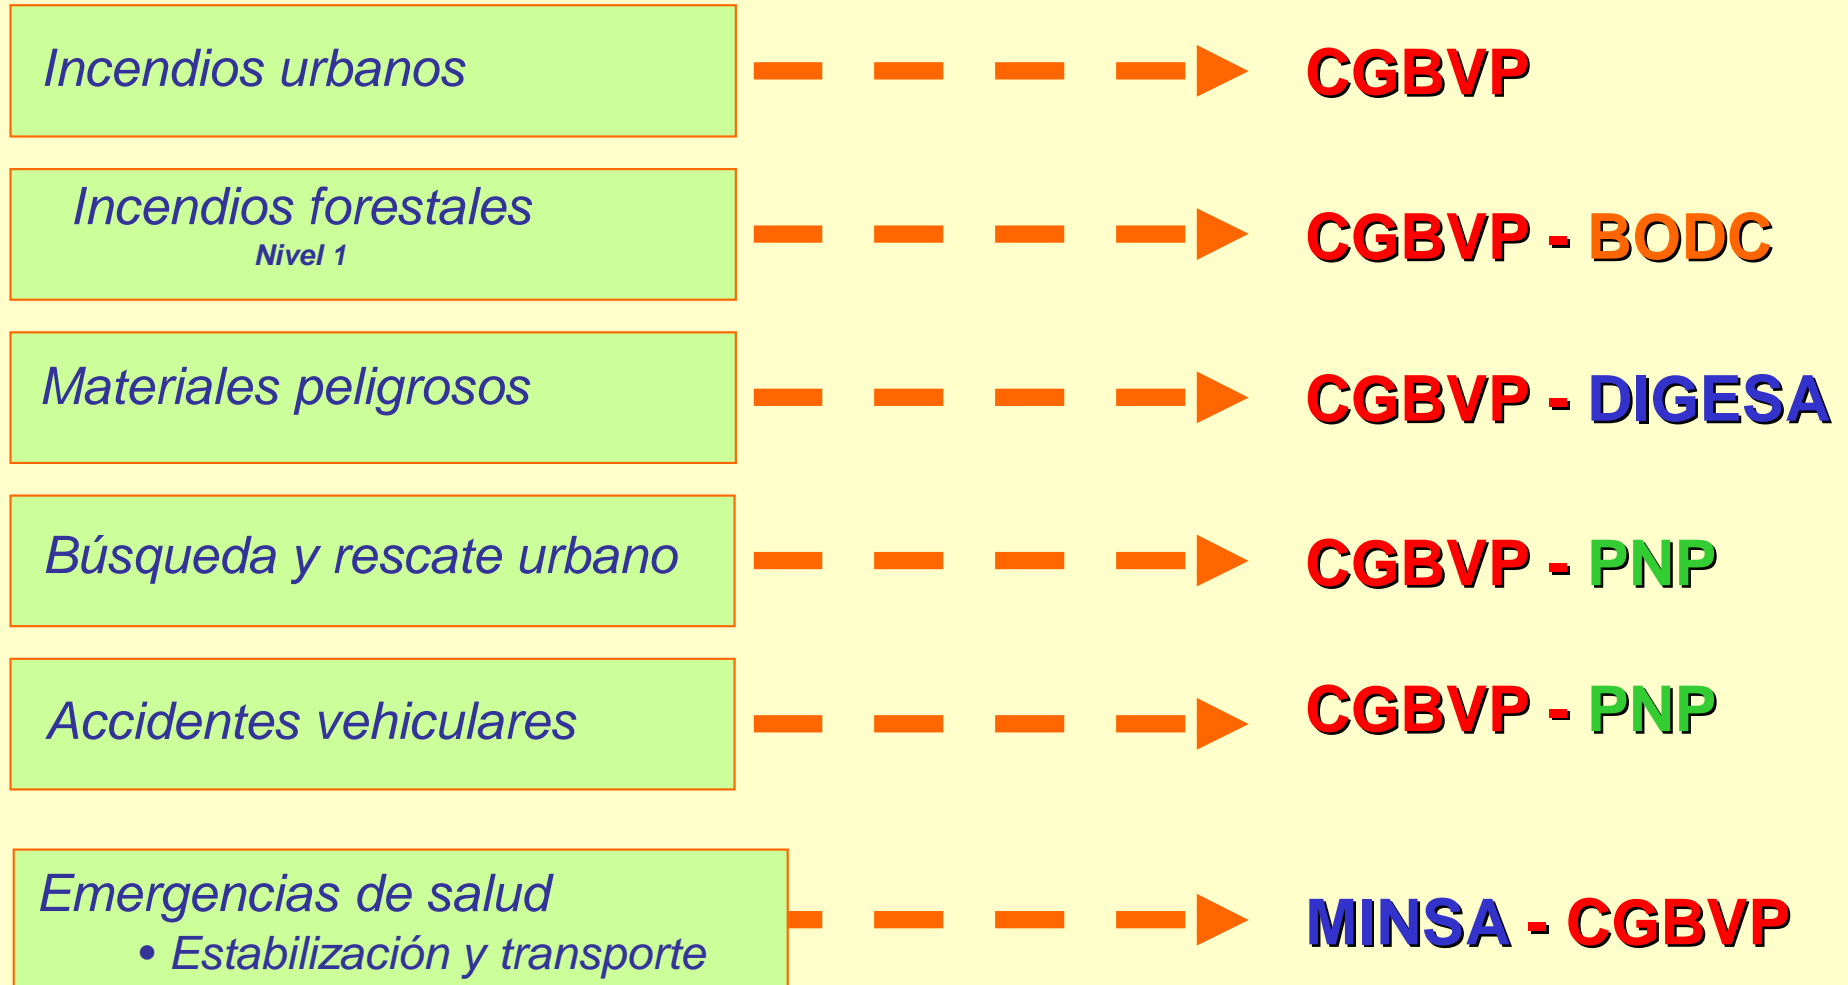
Incendios urbanos — CGBVP

Incendios forestales
Nivel 1 — CGBVP - BODC

Materiales peligrosos — CGBVP - DIGESA

Búsqueda y rescate urbano — CGBVP - PNP

Accidentes vehiculares — CGBVP - PNP

Emergencias de salud
• Estabilización y transporte — MINSA - CGBVP